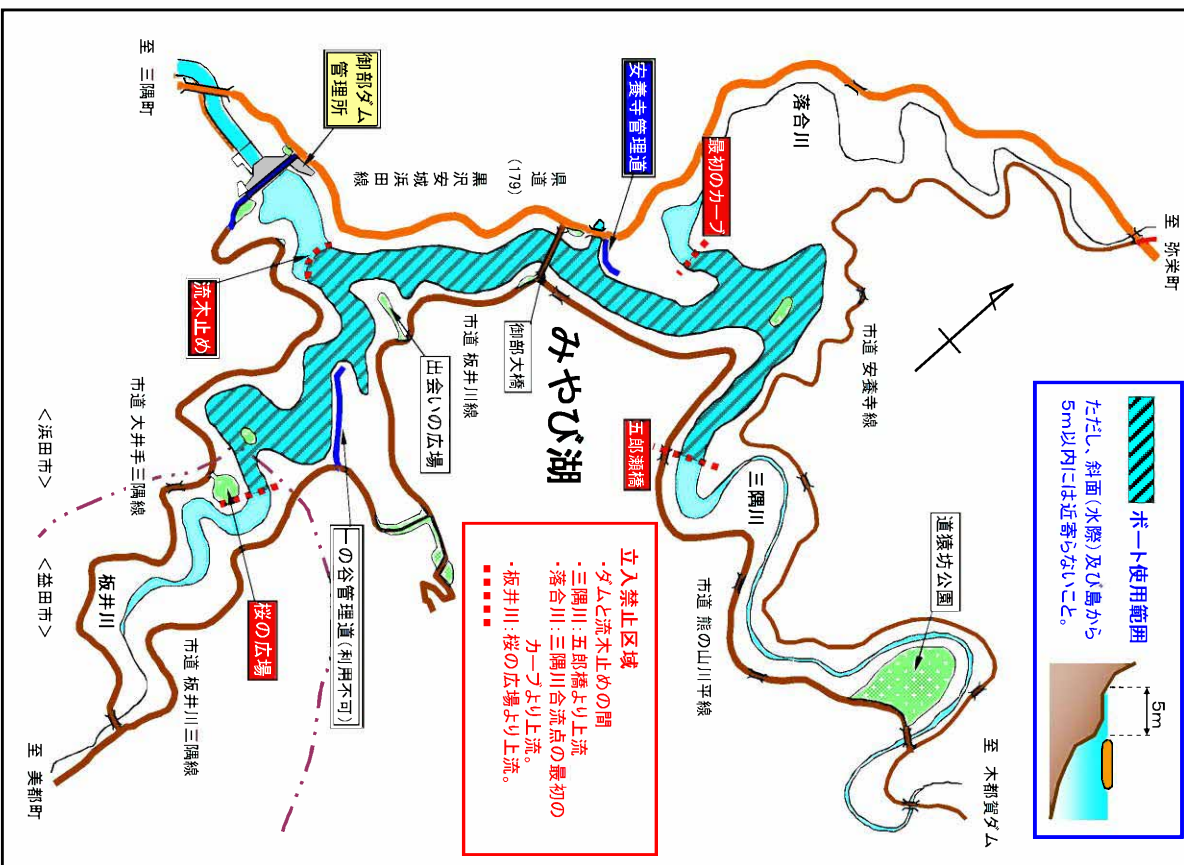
至 三隅町

御部ダム管理所

県道(179)黒沢安城浜田線

安養寺管理道

最初のカーブ

落合川

至 弥栄町

流木止め

市道 板井川線

御部大橋

みやび湖

市道 安養寺線

出会いの広場

五郎瀬橋

三隅川

ボート使用範囲
ただし、斜面(水際)及び島から5m以内には近寄らないこと。

5m

市道 大井手三隅線

<浜田市>

<益田市>

板井川

桜の広場

一の谷管理道(利用不可)

市道 板井川三隅線

至 美都町

立入禁止区域
・ダムと流木止めの間
・三隅川:五郎橋より上流
・落合川:三隅川合流点の最初のカーブより上流
・板井川:桜の広場より上流。

道猿坊公園

市道 熊の山川平線

至 木都賀ダム